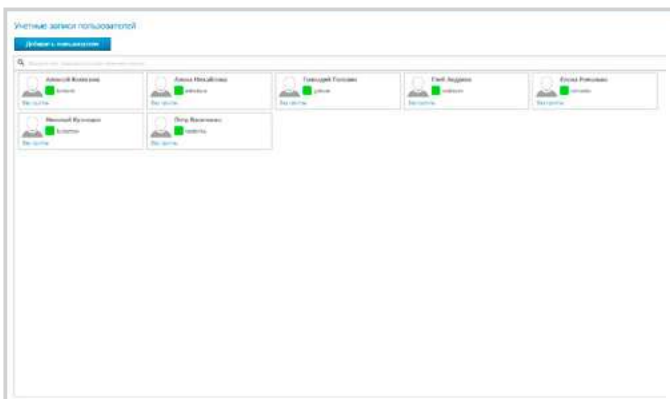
Учетные записи пользователей

Добавить пользователя

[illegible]

Алексей Колесов
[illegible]
Все группы

Алена Михайлова
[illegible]
Все группы

Геннадий Головин
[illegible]
Все группы

Глеб Андреев
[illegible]
Все группы

Елена Романова
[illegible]
Все группы

Николай Кузнецов
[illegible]
Все группы

Петр Васильев
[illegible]
Все группы